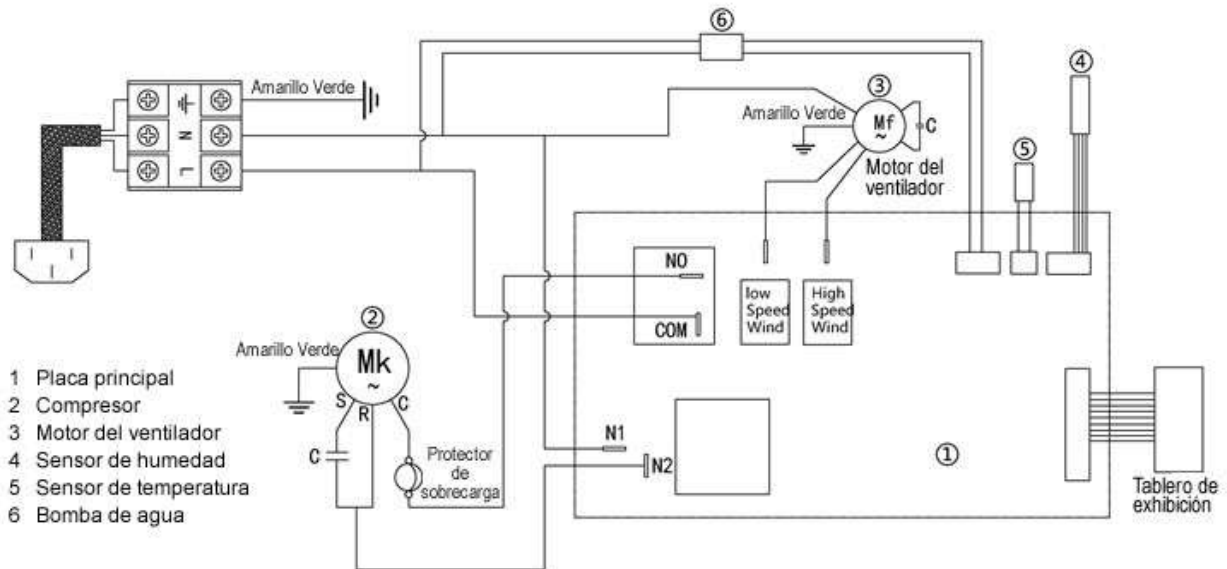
⑥

Amarillo Verde

N

L

③

Amarillo Verde

Mf

~

C

Motor del ventilador

④

⑤

NO

COM

low Speed Wind

High Speed Wind

②

Amarillo Verde

Mk

~

S

R

C

C

Protector de sobrecarga

N1

N2

①

Tablero de exhibición

1 Placa principal
2 Compresor
3 Motor del ventilador
4 Sensor de humedad
5 Sensor de temperatura
6 Bomba de agua